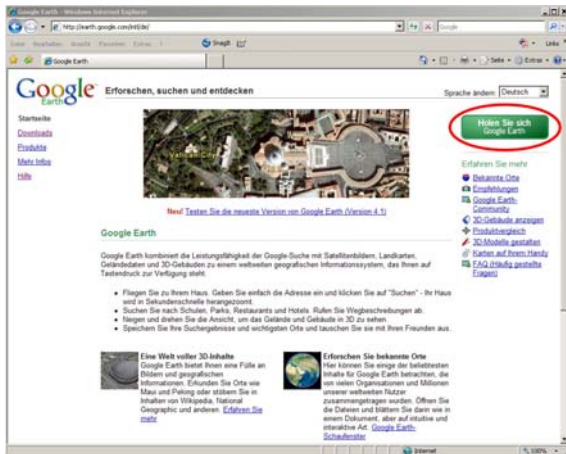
Google Earth - Windows Internet Explorer

http://earth.google.com/intl/de/

Google

Datei Bearbeiten Ansicht Favoriten Extras ?

Snagit

Links

Google Earth

Seite Extras

Google Earth

Erforschen, suchen und entdecken

Sprache ändern: Deutsch

Startseite

Downloads

Produkte

Mehr Infos

Hilfe

Vatican City

Holen Sie sich Google Earth

Neu! Testen Sie die neueste Version von Google Earth (Version 4.1)

Google Earth

Google Earth kombiniert die Leistungsfähigkeit der Google-Suche mit Satellitenbildern, Landkarten, Geländedaten und 3D-Gebäuden zu einem weltweiten geografischen Informationssystem, das Ihnen auf Tastendruck zur Verfügung steht.

- Fliegen Sie zu Ihrem Haus. Geben Sie einfach die Adresse ein und klicken Sie auf "Suchen" - Ihr Haus wird in Sekundenschnelle herangezoomt.
- Suchen Sie nach Schulen, Parks, Restaurants und Hotels. Rufen Sie Wegbeschreibungen ab.
- Neigen und drehen Sie die Ansicht, um das Gelände und Gebäude in 3D zu sehen.
- Speichern Sie Ihre Suchergebnisse und wichtigsten Orte und tauschen Sie sie mit Ihren Freunden aus.

Eine Welt voller 3D-Inhalte

Google Earth bietet Ihnen eine Fülle an Bildern und geografischen Informationen. Erkunden Sie Orte wie Maui und Peking oder stöbern Sie in Inhalten von Wikipedia, National Geographic und anderen. Erfahren Sie mehr

Erforschen Sie bekannte Orte

Hier können Sie einige der beliebtesten Inhalte für Google Earth betrachten, die von vielen Organisationen und Millionen unserer weltweiten Nutzer zusammengetragen wurden. Öffnen Sie die Dateien und blättern Sie darin wie in einem Dokument, aber auf intuitive und interaktive Art. Google Earth-Schaufenster

Erfahren Sie mehr

Bekannte Orte

Empfehlungen

Google Earth-Community

3D-Gebäude anzeigen

Produktvergleich

3D-Modelle gestalten

Karten auf Ihrem Handy

FAQ (Häufig gestellte Fragen)

Internet

100%